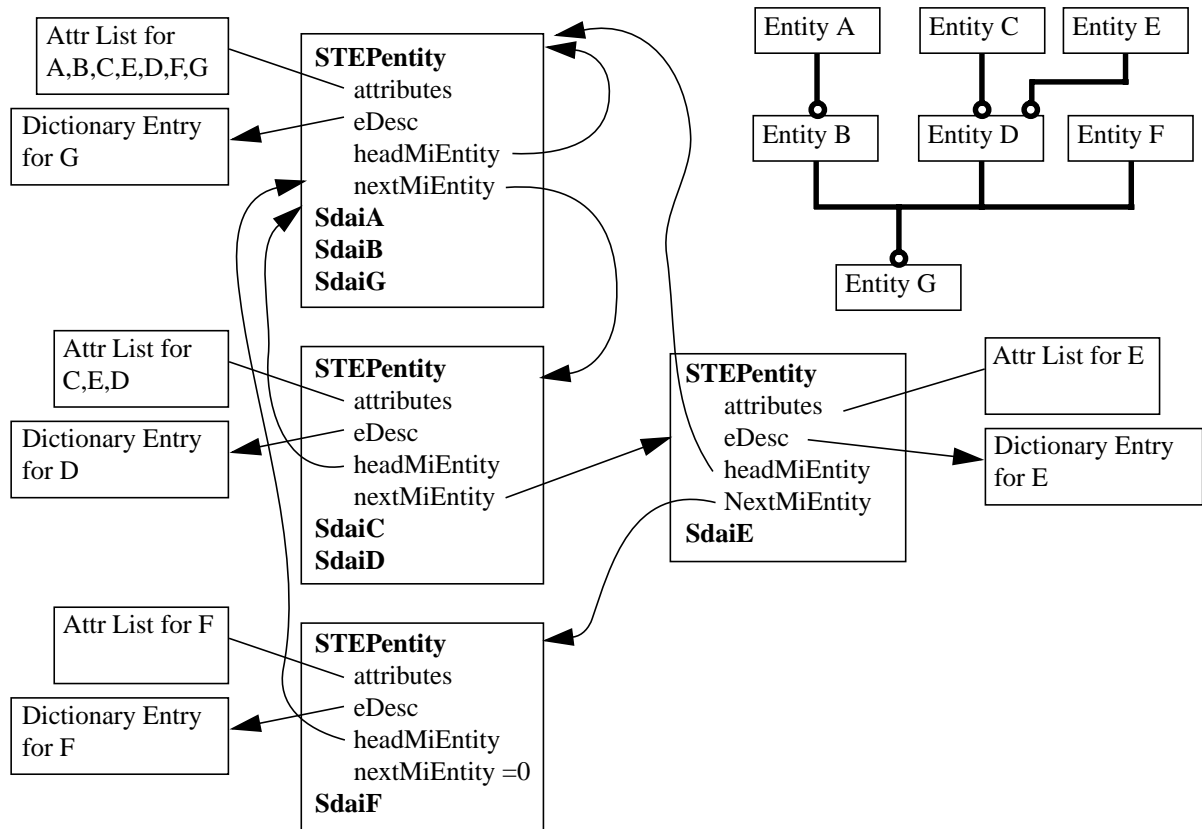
Attr List for A,B,C,E,D,F,G

Dictionary Entry for G

**STEPentity**
attributes
eDesc
headMiEntity
nextMiEntity
**SdaiA**
**SdaiB**
**SdaiG**

Entity A

Entity C

Entity E

Entity B

Entity D

Entity F

Entity G

Attr List for C,E,D

Dictionary Entry for D

**STEPentity**
attributes
eDesc
headMiEntity
nextMiEntity
**SdaiC**
**SdaiD**

**STEPentity**
attributes
eDesc
headMiEntity
NextMiEntity
**SdaiE**

Attr List for E

Dictionary Entry for E

Attr List for F

Dictionary Entry for F

**STEPentity**
attributes
eDesc
headMiEntity
nextMiEntity =0
**SdaiF**